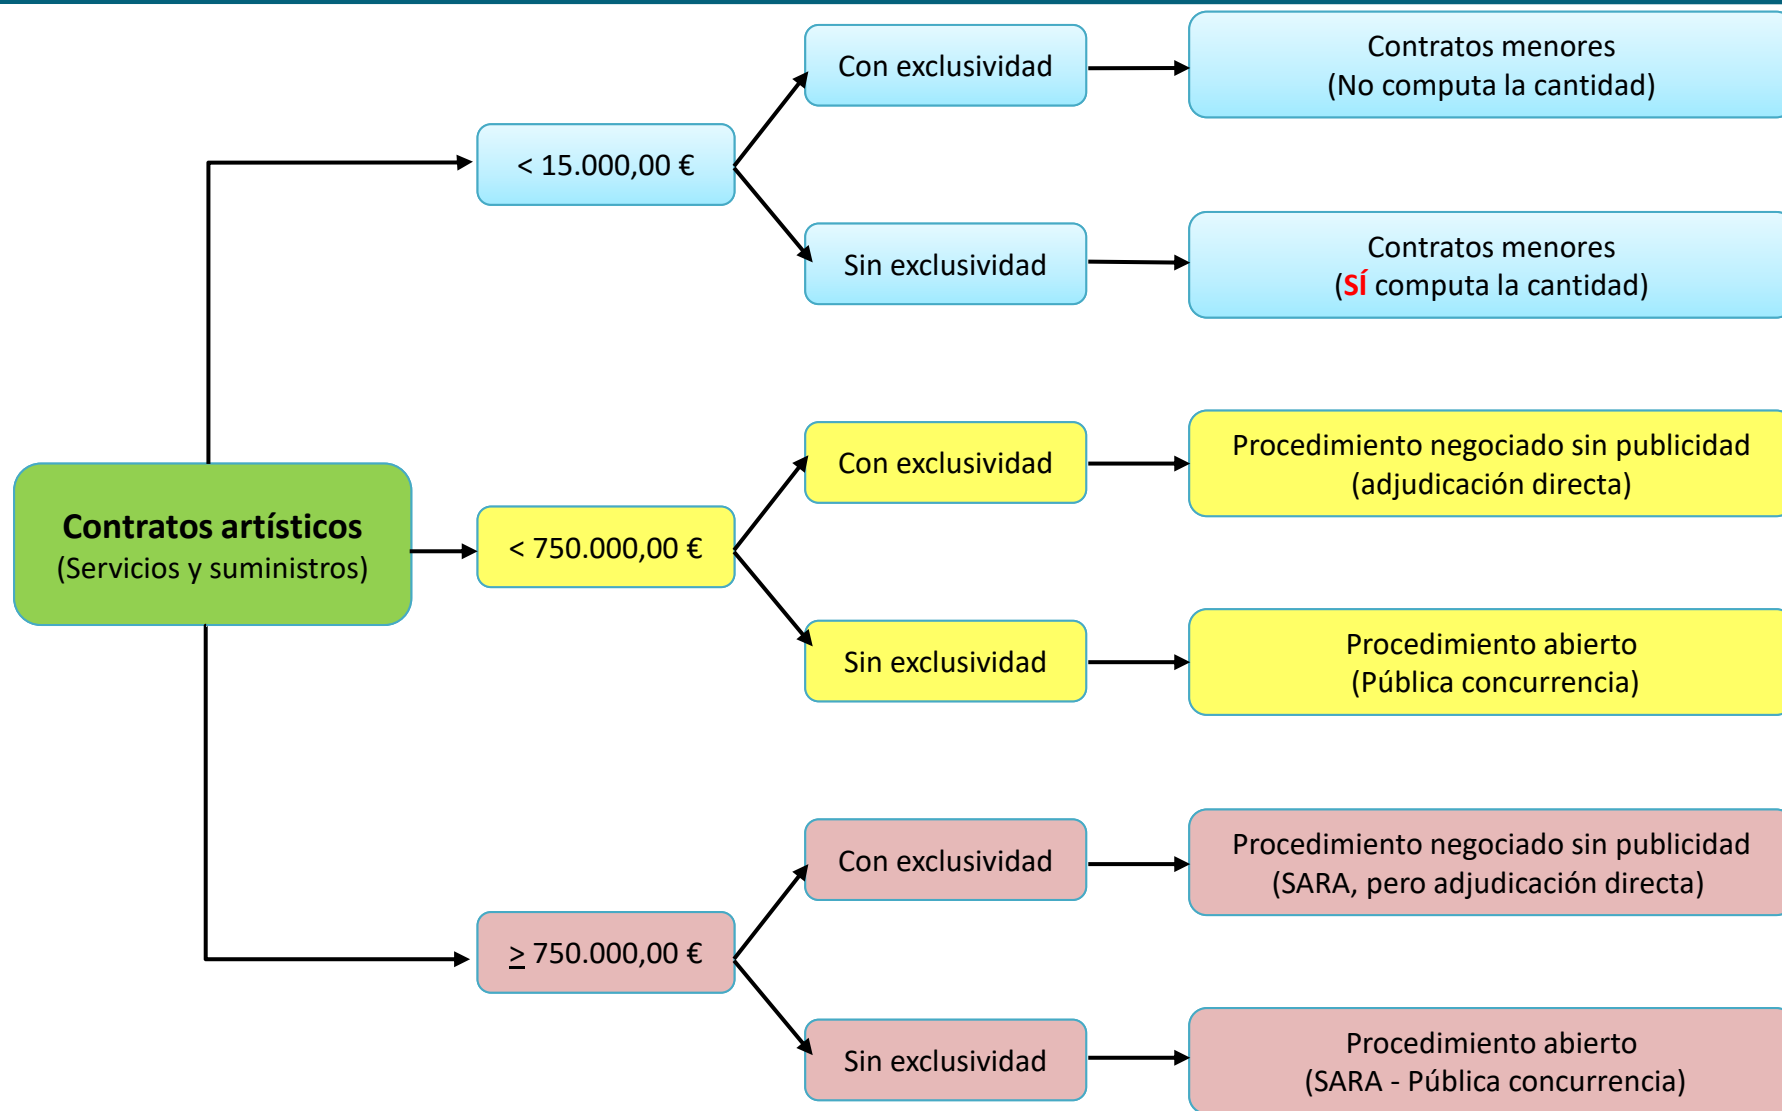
Contratos artísticos
(Servicios y suministros)

< 15.000,00 €

Con exclusividad

Contratos menores
(No computa la cantidad)

Sin exclusividad

Contratos menores
(SÍ computa la cantidad)

< 750.000,00 €

Con exclusividad

Procedimiento negociado sin publicidad
(adjudicación directa)

Sin exclusividad

Procedimiento abierto
(Pública concurrencia)

$\geq$ 750.000,00 €

Con exclusividad

Procedimiento negociado sin publicidad
(SARA, pero adjudicación directa)

Sin exclusividad

Procedimiento abierto
(SARA - Pública concurrencia)